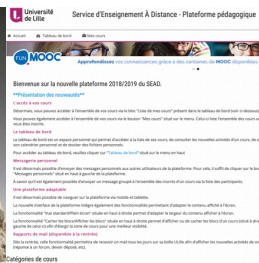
Université de Lille

Service d'Enseignement À Distance - Plateforme pédagogique

Accueil | Tableau de bord | Mes cours

FUN MOOC | Approfondissez vos connaissances grâce à des centaines de MOOC disponibles.

Bienvenue sur la nouvelle plateforme 2018/2019 du SEAD.

**Présentation des nouveautés**

L'accès à vos cours

Désormais, vous pouvez accéder à l'ensemble de vos cours via le bloc "Liste de mes cours" présent dans le tableau de bord (voir ci-dessous).

Vous pouvez également accéder à l'ensemble de vos cours via le bouton "Mes cours" situé sur le menu. Celui-ci liste l'ensemble de vos cours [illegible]

Le tableau de bord

Le tableau de bord est un espace personnel qui permet d'accéder à la liste de vos cours, de consulter les nouvelles activités d'un cours, de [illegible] son calendrier personnel et de stocker des fichiers personnels.

Pour accéder au tableau de bord, veuillez cliquer sur "Tableau de bord" situé sur le menu en haut

Messagerie personnel

Il est désormais possible d'envoyer des messages personnels aux autres utilisateurs de la plateforme. Pour cela, il suffit de cliquer sur le bouton "Messagerie personnelle" situé en haut à gauche de la plateforme.

À savoir qu'il est également possible d'envoyer un message groupé à l'ensemble des inscrits d'un cours via la liste des participants.

Une plateforme adaptable

Il est désormais possible de naviguer sur la plateforme via mobile et tablette.

La nouvelle interface de la plateforme intègre également des fonctionnalités permettant d'adapter le contenu affiché à l'écran.

La fonctionnalité "Vue standard/Mise écran" située en haut à droite permet d'adapter la largeur du contenu affiché à l'écran.

La fonctionnalité "Cacher les blocs/Afficher les blocs" située en haut à droite permet d'afficher ou de cacher les blocs situés à droite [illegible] gauche de votre cours afin d'élargir la zone de cours pour une meilleur visibilité.

Rapports de mes activités

Dès la rentrée, cette fonctionnalité permettra de recevoir un mail tous les jours sur la boîte Lille afin d'afficher les nouvelles activités de vo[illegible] (réponse à un forum, devoir déposé, etc.)

Catégories de cours